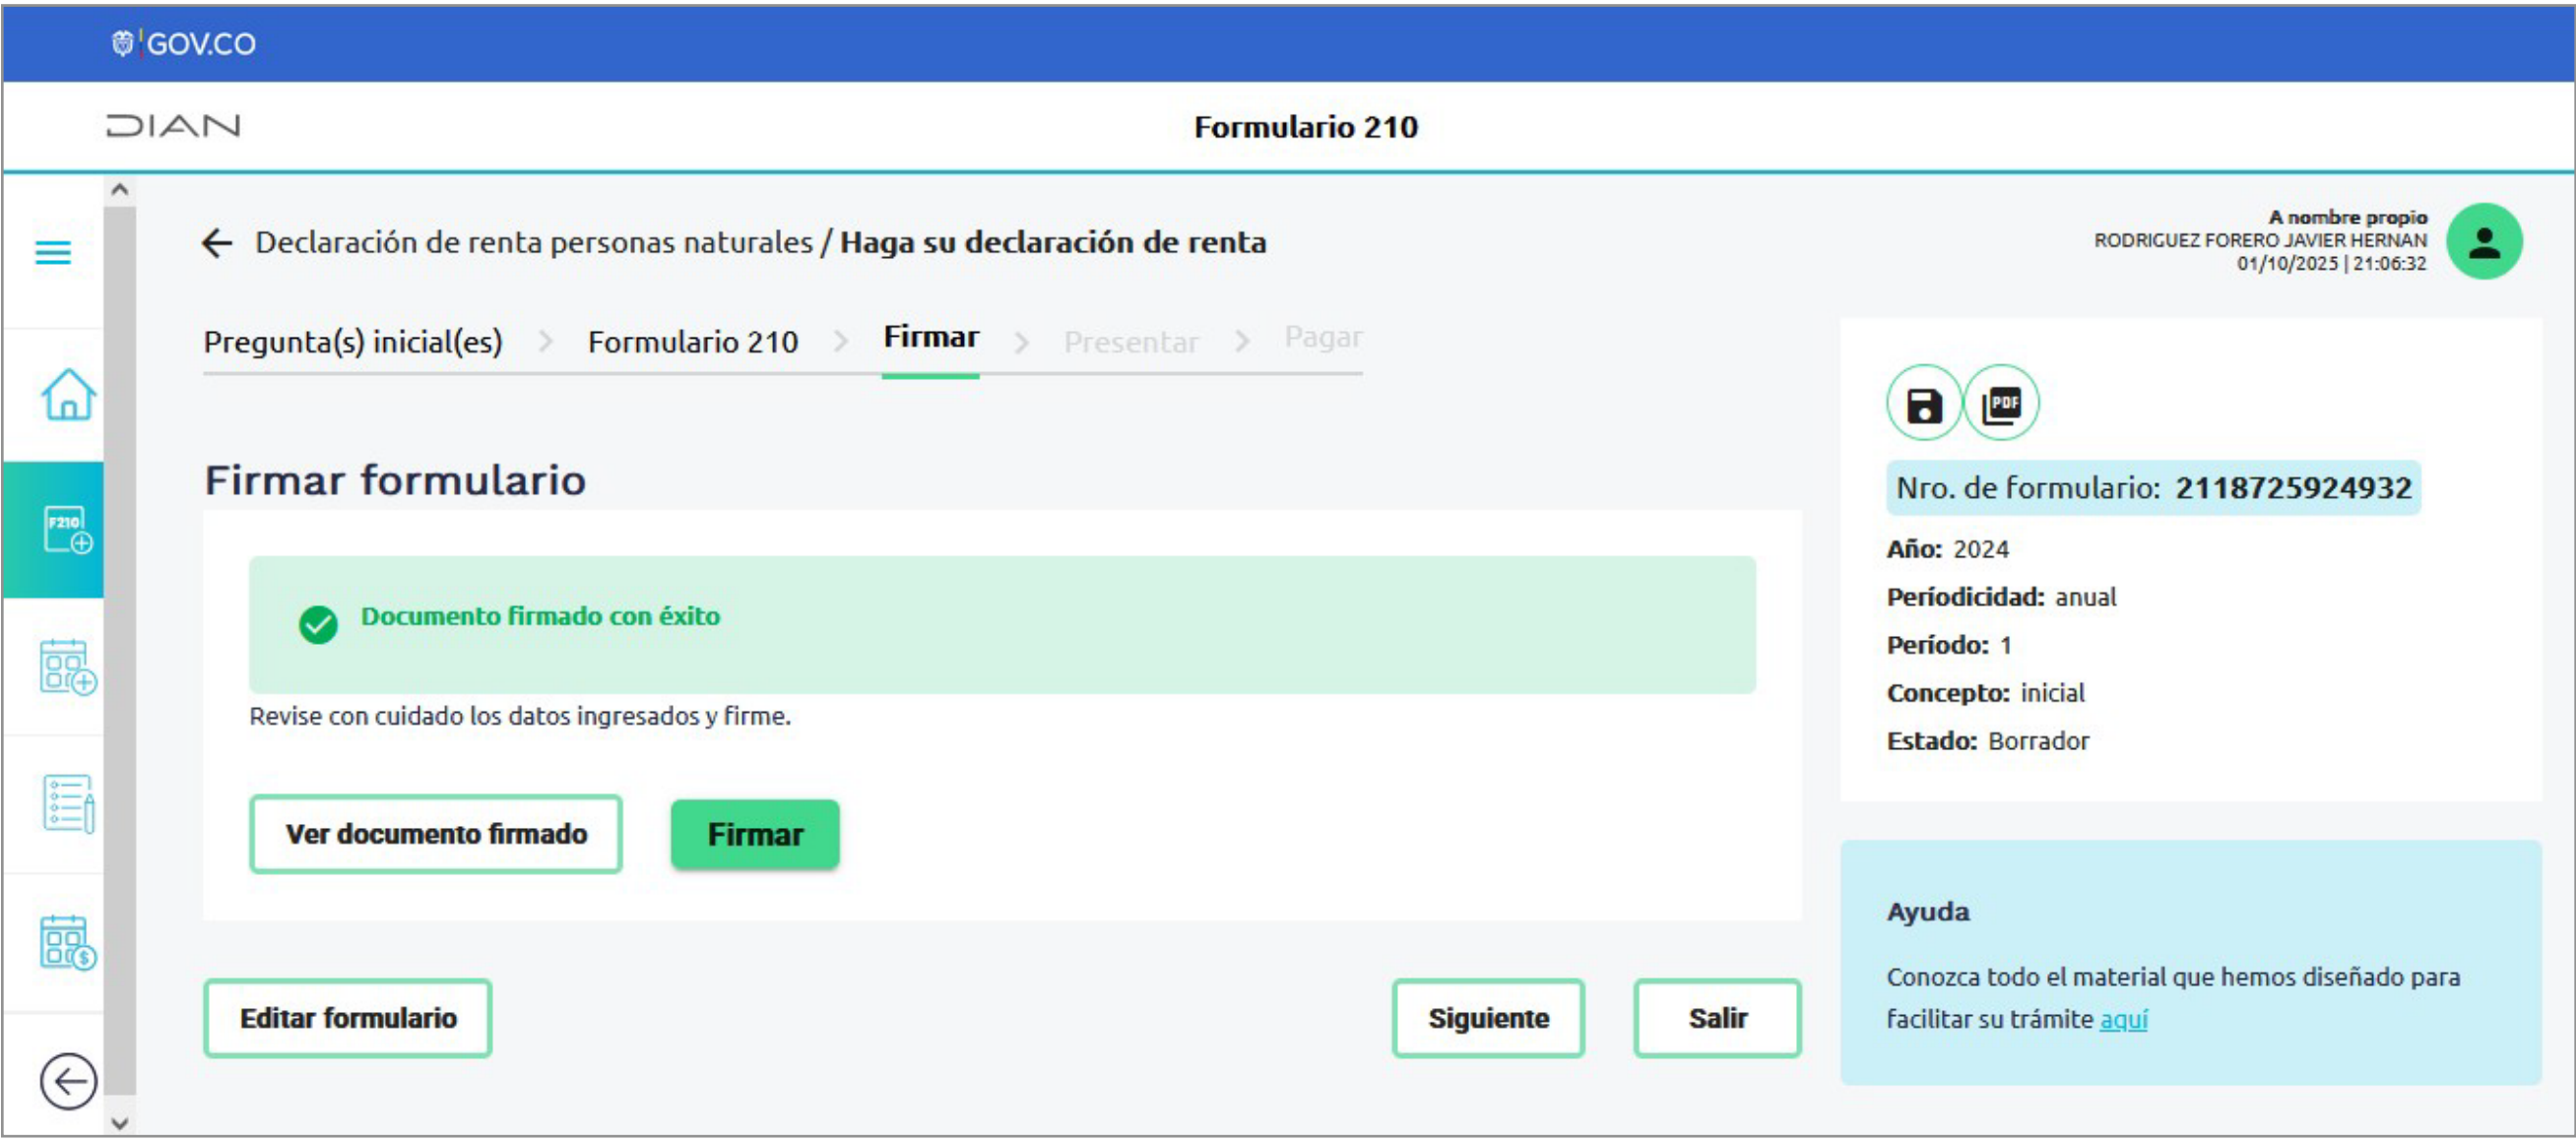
GOV.CO

DIAN

Formulario 210

Declaración de renta personas naturales / Haga su declaración de renta

A nombre propio
RODRIGUEZ FORERO JAVIER HERNAN
01/10/2025 | 21:06:32

Pregunta(s) inicial(es) > Formulario 210 > Firmar > Presentar > Pagar

F210

PDF

Nro. de formulario: 2118725924932

Año: 2024

Periodicidad: anual

Período: 1

Concepto: inicial

Estado: Borrador

Firmar formulario

Documento firmado con éxito

Revise con cuidado los datos ingresados y firme.

Ver documento firmado

Firmar

Editar formulario

Siguiente

Salir

Ayuda

Conozca todo el material que hemos diseñado para facilitar su trámite aquí